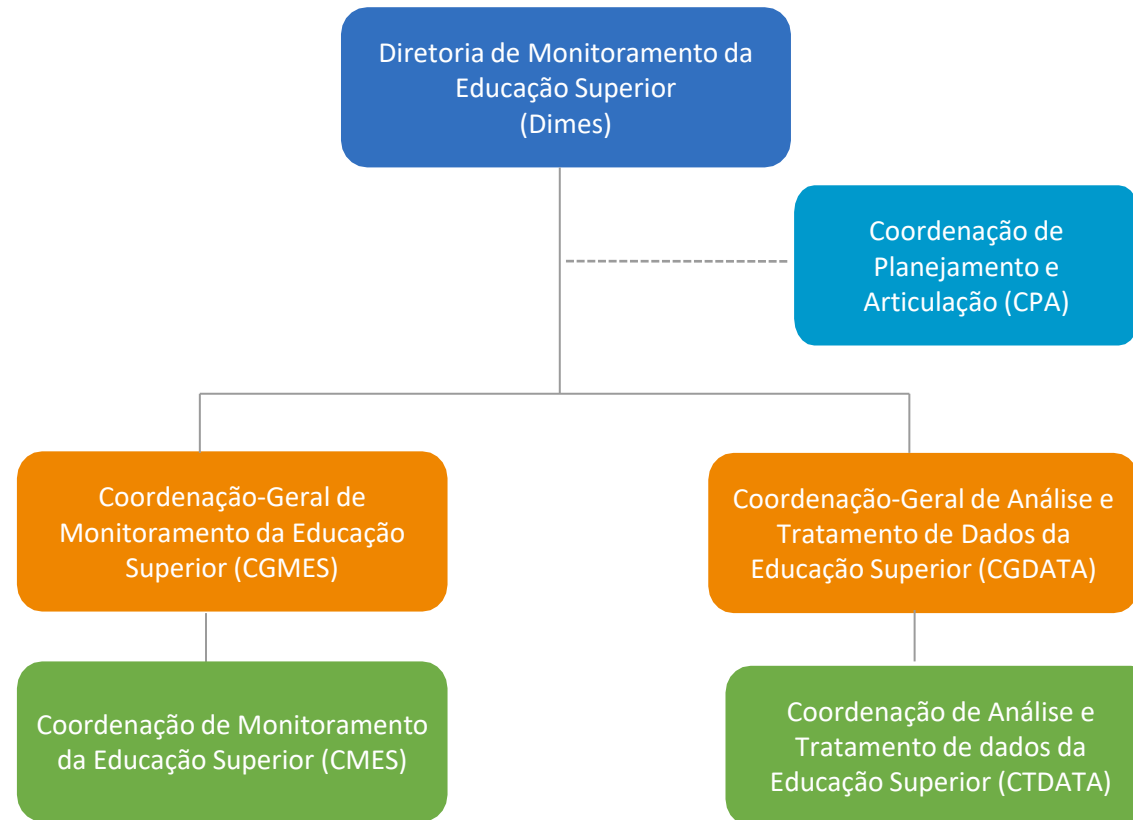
Diretoria de Monitoramento da Educação Superior
(Dimes)

Coordenação de Planejamento e Articulação (CPA)

Coordenação-Geral de Monitoramento da Educação Superior (CGMES)

Coordenação-Geral de Análise e Tratamento de Dados da Educação Superior (CGDATA)

Coordenação de Monitoramento da Educação Superior (CMES)

Coordenação de Análise e Tratamento de dados da Educação Superior (CTDATA)